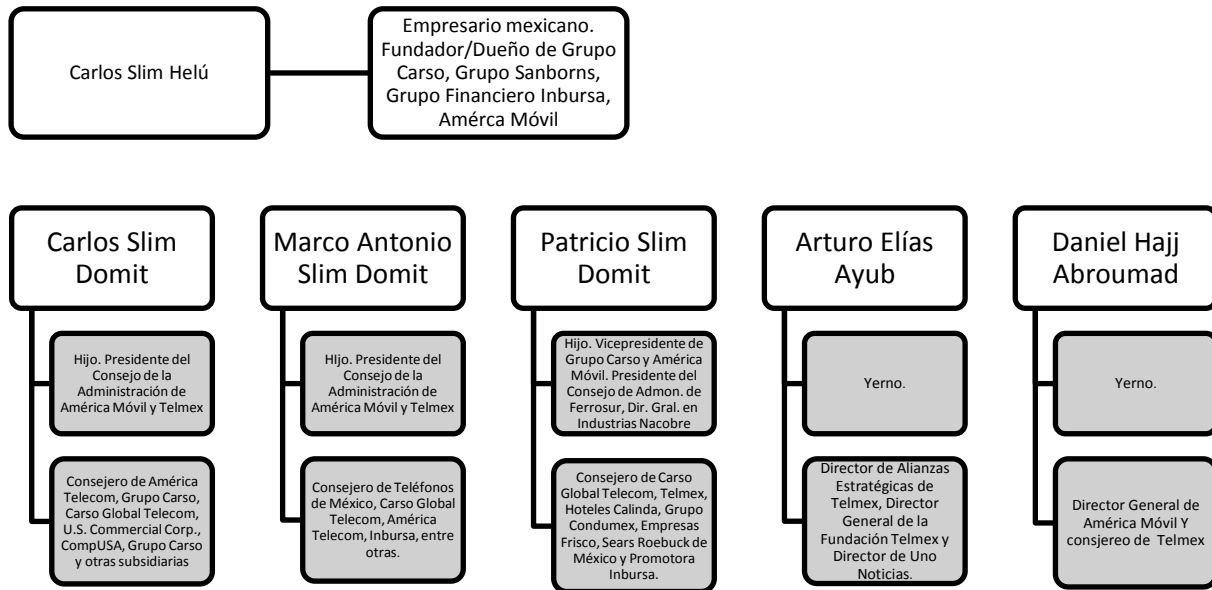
Carlos Slim Helú

Empresario mexicano. Fundador/Dueño de Grupo Carso, Grupo Sanborns, Grupo Financiero Inbursa, Amérca Móvil

Carlos Slim Domit

Hijo. Presidente del Consejo de la Administración de América Móvil y Telmex

Consejero de América Telecom, Grupo Carso, Carso Global Telecom, U.S. Commercial Corp., CompUSA, Grupo Carso y otras subsidiarias

Marco Antonio Slim Domit

HIjo. Presidente del Consejo de la Administración de América Móvil y Telmex

Consejero de Teléfonos de México, Carso Global Telecom, América Telecom, Inbursa, entre otras.

Patricio Slim Domit

Hijo. Vicepresidente de Grupo Carso y América Móvil. Presidente del Consejo de Admon. de Ferrosur, Dir. Gral. en Industrias Nacobre

Consejero de Carso Global Telecom, Telmex, Hoteles Calinda, Grupo Condumex, Empresas Frisco, Sears Roebuck de México y Promotora Inbursa.

Arturo Elías Ayub

Yerno.

Director de Alianzas Estratégicas de Telmex, Director General de la Fundación Telmex y Director de Uno Noticias.

Daniel Hajj Abroumad

Yerno.

Director General de América Móvil Y consjereo de Telmex